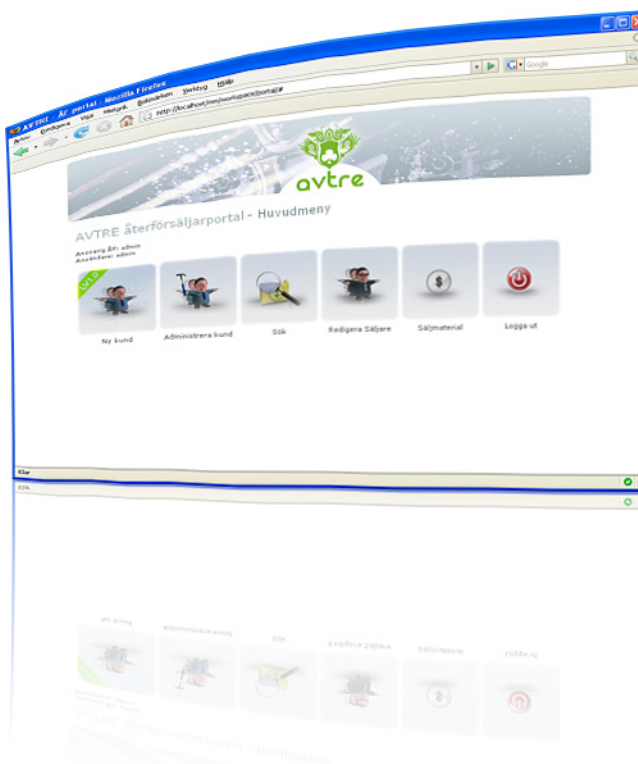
AVTRE Återförsäljarportal - Mozilla Firefox

Arkiv Redigera Visa Historik Bokmärken Verktyg Hjälp

http://localhost/lom/workspace/portal/#

Google

avtre

AVTRE återförsäljarportal - Huvudmeny

Ansvarig ÅF: admin
Användare: admin

NY

Ny kund

Administrera kund

Sök

Redigera Säljare

Säljmaterial

Logga ut

Klar